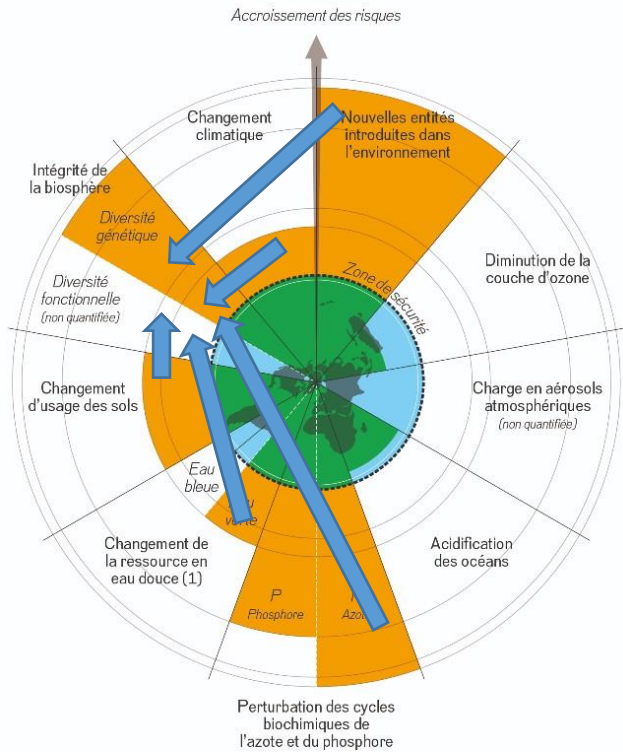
Accroissement des risques

Changement climatique

Nouvelles entités introduites dans l'environnement

Intégrité de la biosphère

Diversité génétique

Diversité fonctionnelle (non quantifiée)

Zone de sécurité

Diminution de la couche d'ozone

Changement d'usage des sols

Charge en aérosols atmosphériques (non quantifiée)

Eau bleue

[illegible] verte

Changement de la ressource en eau douce (1)

Acidification des océans

P Phosphore

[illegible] Azote

Perturbation des cycles biochimiques de l'azote et du phosphore